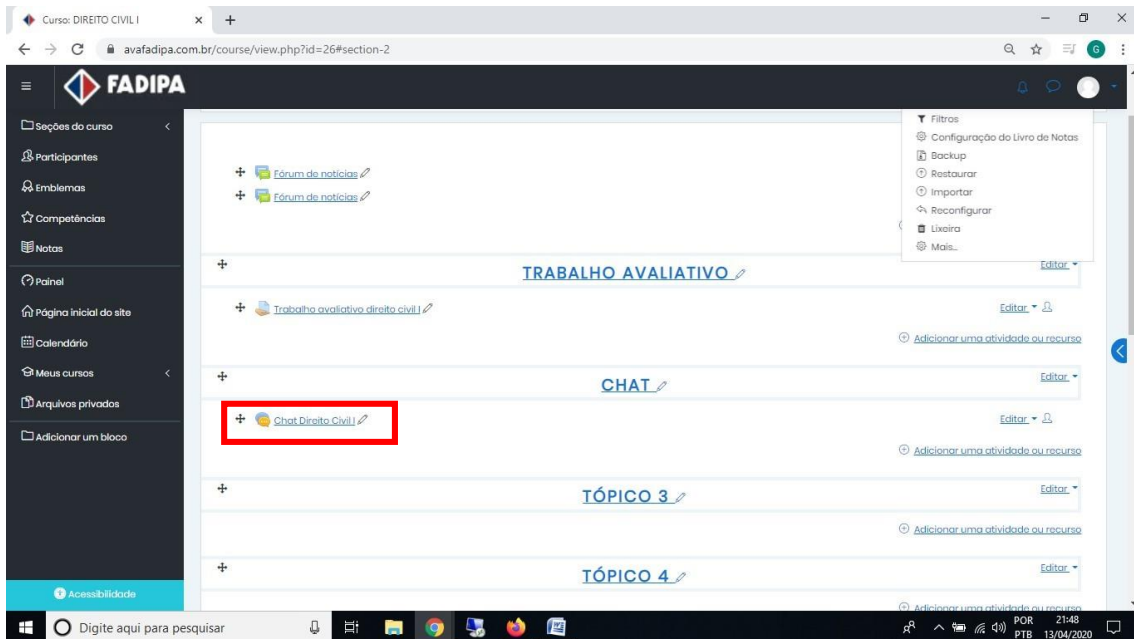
Curso: DIREITO CIVIL I
avafadipa.com.br/course/view.php?id=26#section-2

FADIPA

Seções do curso
Participantes
Emblemas
Competências
Notas
Painel
Página inicial do site
Calendário
Meus cursos
Arquivos privados
Adicionar um bloco

Acessibilidade

Filtros
Configuração do Livro de Notas
Backup
Restaurar
Importar
Reconfigurar
Lixeira
Mais...

Fórum de notícias
Fórum de notícias

TRABALHO AVALIATIVO
Editar
Trabalho avaliativo direito civil I
Editar
Adicionar uma atividade ou recurso

CHAT
Editar
Chat Direito Civil I
Editar
Adicionar uma atividade ou recurso

TÓPICO 3
Editar
Adicionar uma atividade ou recurso

TÓPICO 4
Editar
Adicionar uma atividade ou recurso

Digite aqui para pesquisar
POR PTB 21:48 13/04/2020